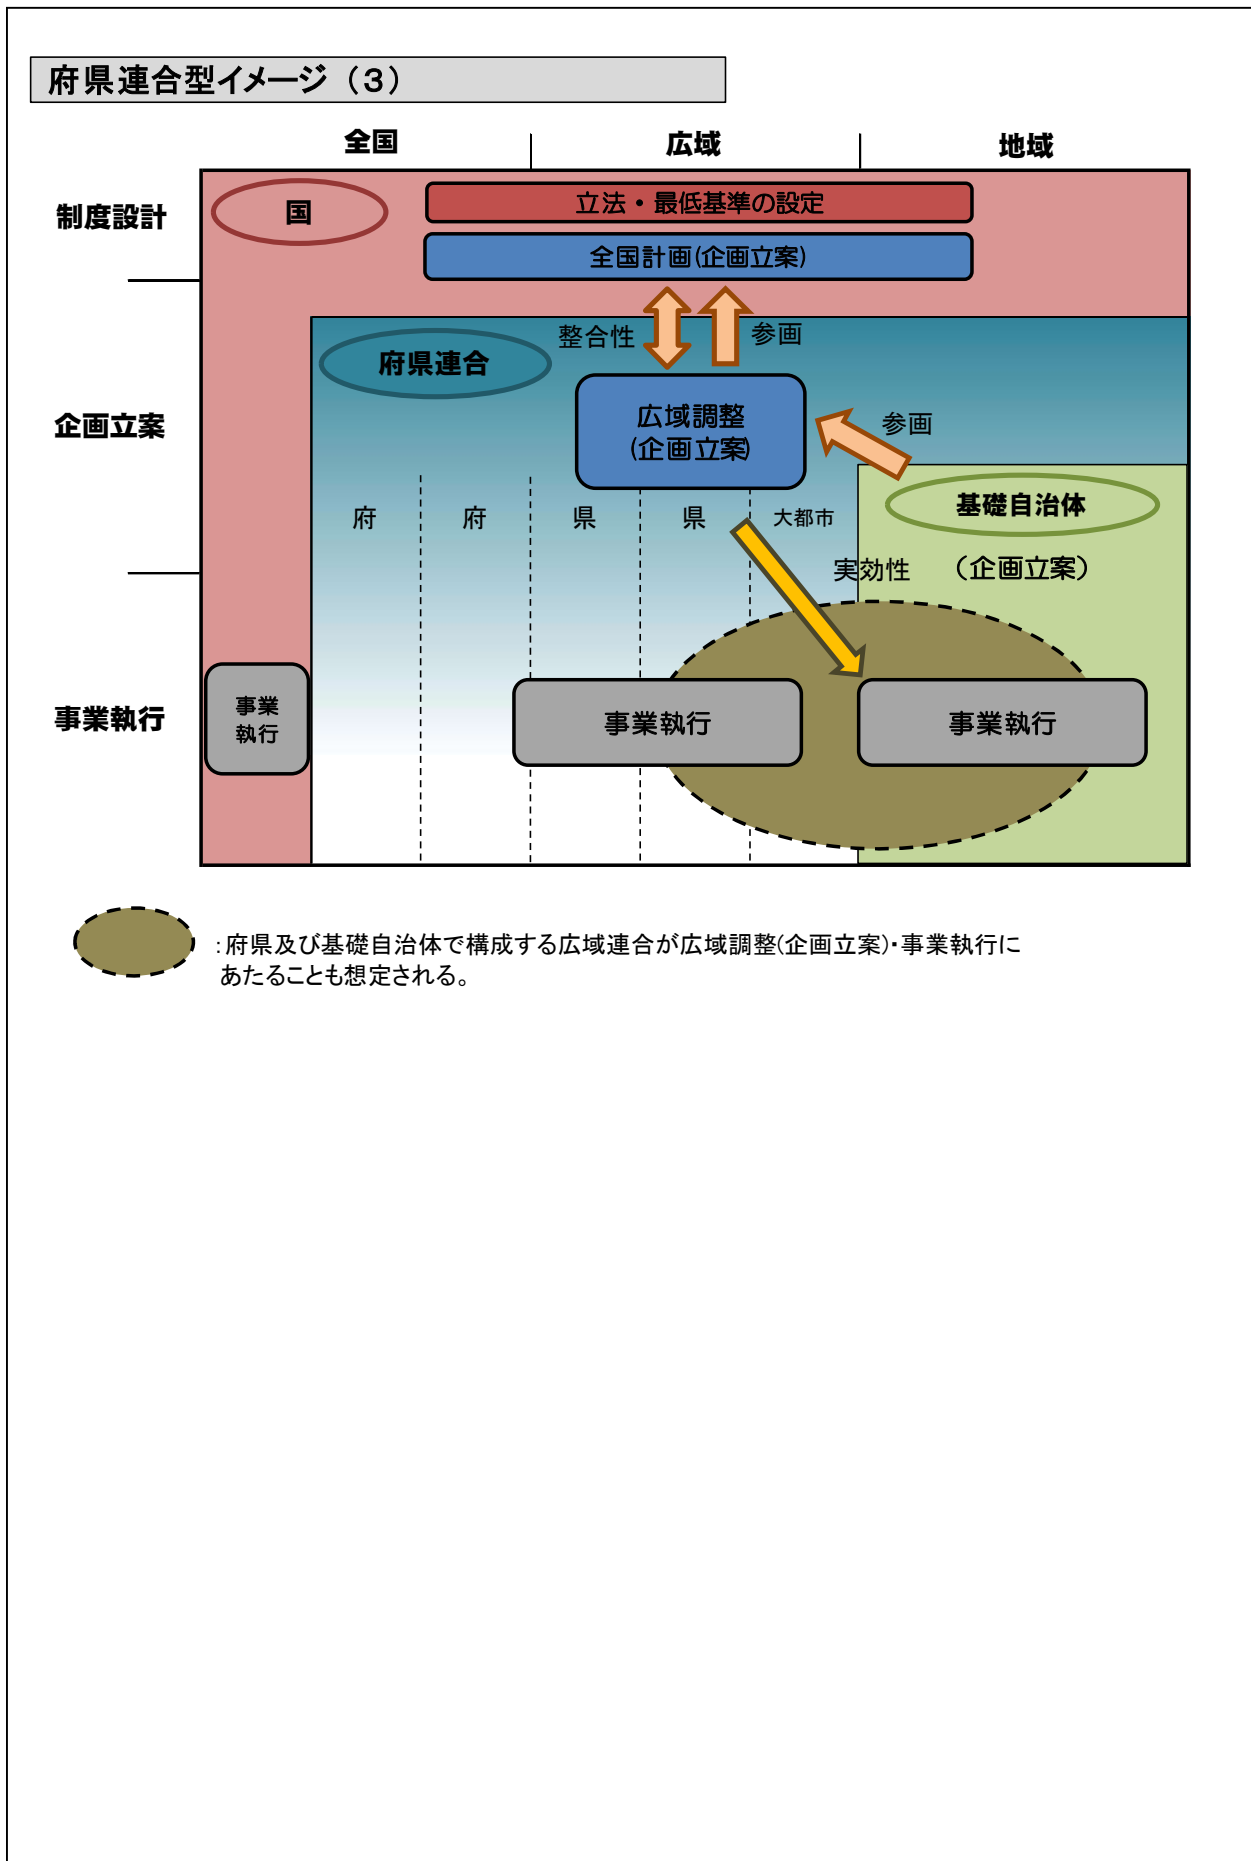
府県連合型イメージ（3）

全国

広域

地域

制度設計

企画立案

事業執行

国

立法・最低基準の設定

全国計画(企画立案)

整合性

参画

府県連合

広域調整
(企画立案)

参画

府

府

県

県

大都市

基礎自治体

実効性

（企画立案）

事業執行

事業執行

事業執行

:府県及び基礎自治体で構成する広域連合が広域調整(企画立案)･事業執行にあたることも想定される。